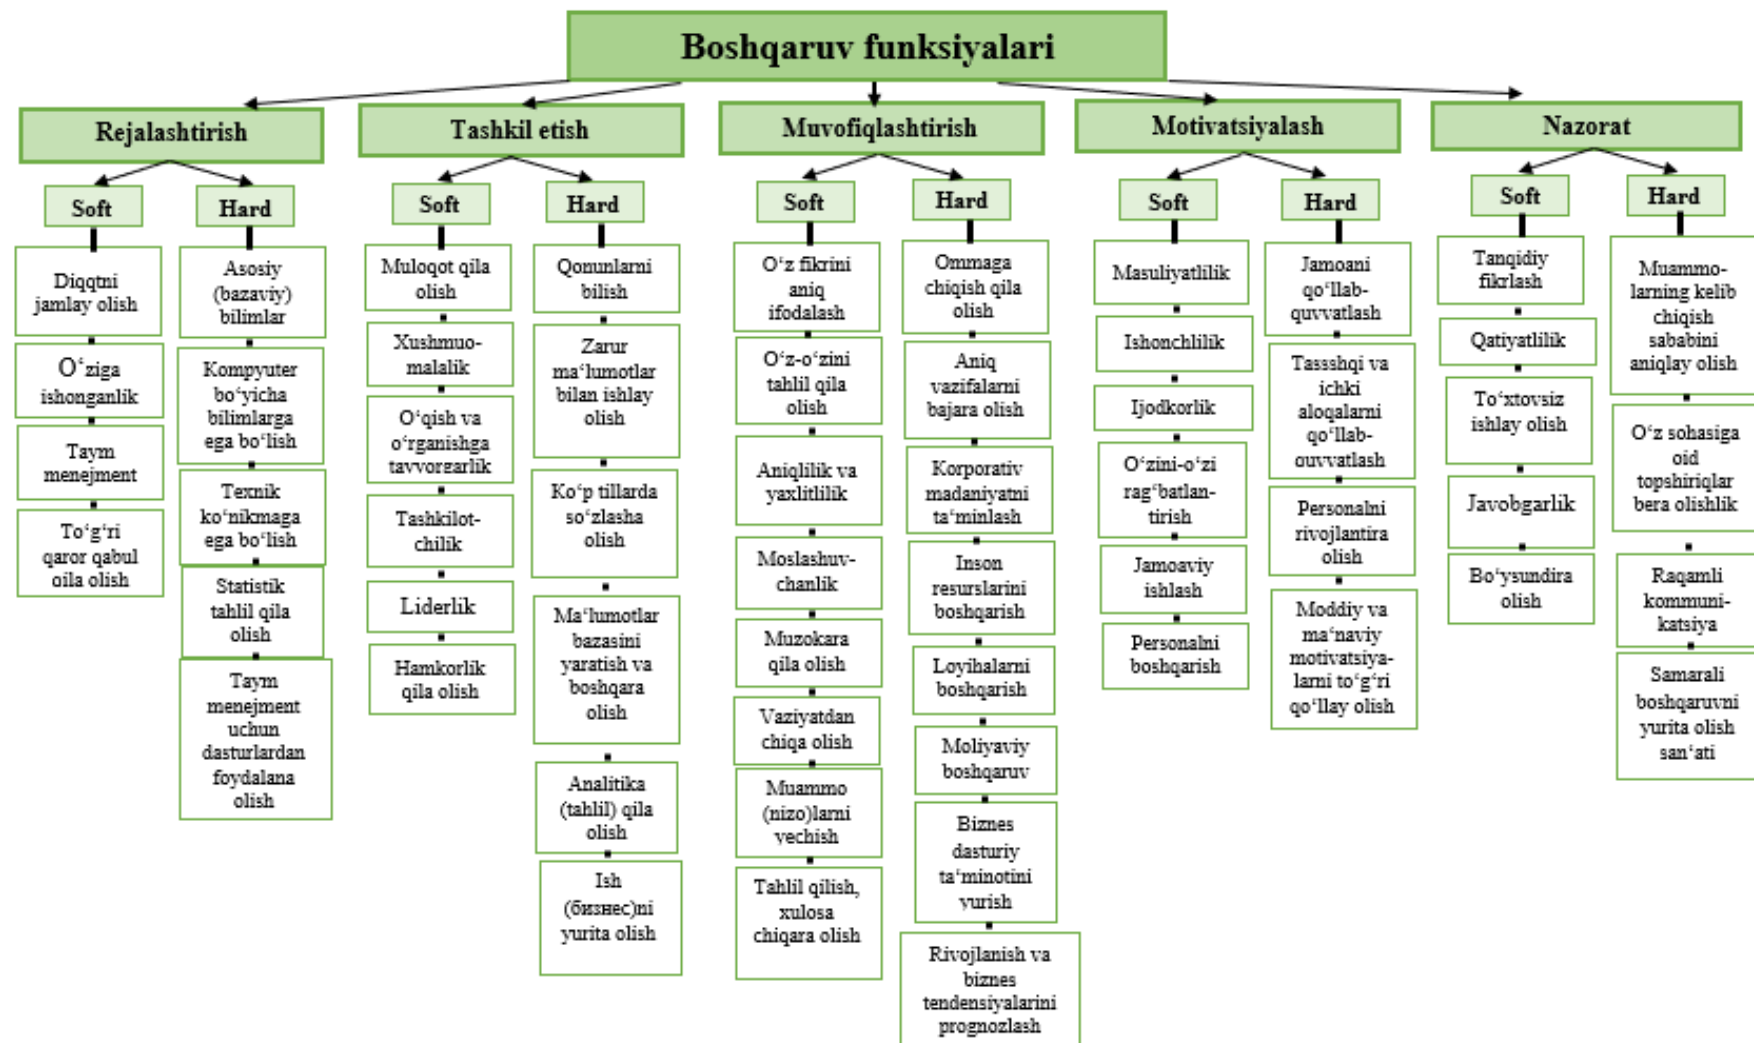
Boshqaruv funksiyalari

Rejalashtirish

Soft

Diqqtni jamlay olish

O‘ziga ishonganlik

Taym menejment

To‘g‘ri qaror qabul oila olish

Hard

Asosiy (bazaviy) bilimlar

Kompyuter bo‘yicha bilimlarga ega bo‘lish

Texnik ko‘nikmaga ega bo‘lish

Statistik tahlil qila olish

Taym menejment uchun dasturlardan foydalana olish

Tashkil etish

Soft

Muloqot qila olish

Xushmuomalalik

O‘qish va o‘rganishga tavvorgarlik

Tashkilotchilik

Liderlik

Hamkorlik qila olish

Hard

Qonunlarni bilish

Zarur ma‘lumotlar bilan ishlay olish

Ko‘p tillarda so‘zlasha olish

Ma‘lumotlar bazasini yaratish va boshqara olish

Analitika (tahlil) qila olish

Ish (бизнес)ni yurita olish

Muvofiqlashtirish

Soft

O‘z fikrini aniq ifodalash

O‘z-o‘zini tahlil qila olish

Aniqlilik va yaxlitlilik

Moslashuvchanlik

Muzokara qila olish

Vaziyatdan chiqa olish

Muammo (nizo)larni vechish

Tahlil qilish, xulosa chiqara olish

Hard

Ommaga chiqish qila olish

Aniq vazifalarni bajara olish

Korporativ madaniyatni ta‘minlash

Inson resurslarini boshqarish

Loyihalarni boshqarish

Moliyaviy boshqaruv

Biznes dasturiy ta‘minotini yurish

Rivojlanish va biznes tendensiyalarini prognozlash

Motivatsiyalash

Soft

Masuliyatlilik

Ishonchlilik

Ijodkorlik

O‘zini-o‘zi rag‘batlantirish

Jamoaviy ishlash

Personalni boshqarish

Hard

Jamoani qo‘llab-quvvatlash

Tassshqi va ichki aloqalarni qo‘llab-quvvatlash

Personalni rivojlantira olish

Moddiy va ma‘naviy motivatsiyalarni to‘g‘ri qo‘llay olish

Nazorat

Soft

Tanqidiy fikrlash

Qatiyatlilik

To‘xtovsiz ishlay olish

Javobgarlik

Bo‘ysundira olish

Hard

Muammolarning kelib chiqish sababini aniqlay olish

O‘z sohasiga oid topshiriqlar bera olishlik

Raqamli kommunikatsiya

Samarali boshqaruvni yurita olish san‘ati